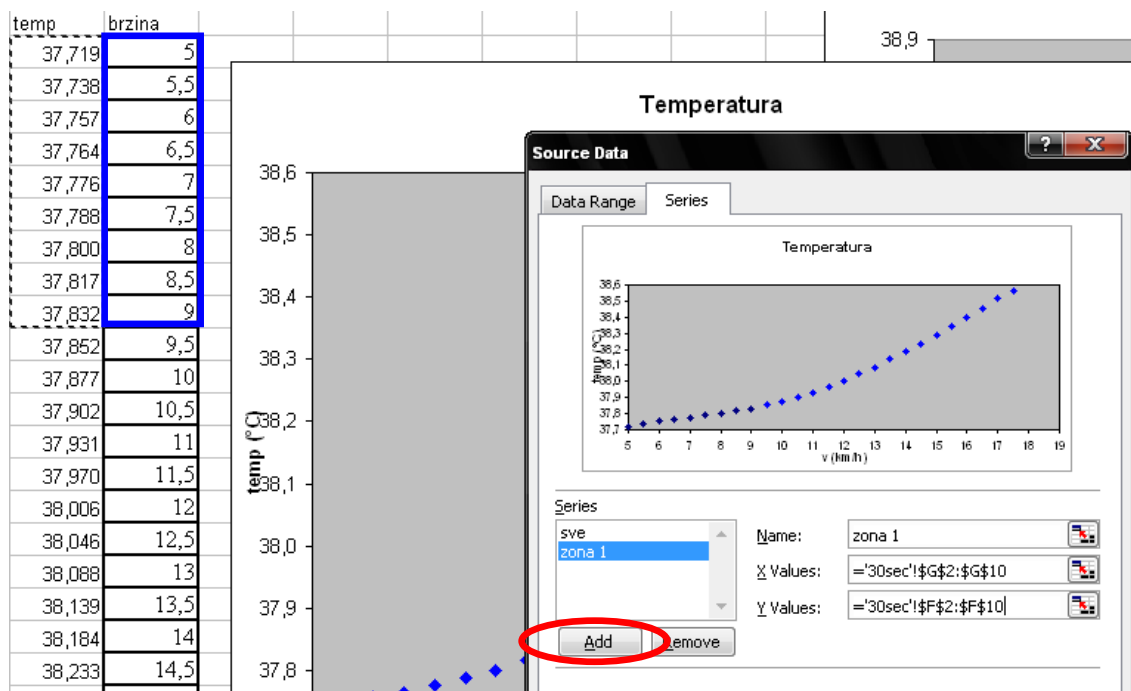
| temp | brzina |
|---|---|
| 37,719 | 5 |
| 37,738 | 5,5 |
| 37,757 | 6 |
| 37,764 | 6,5 |
| 37,776 | 7 |
| 37,788 | 7,5 |
| 37,800 | 8 |
| 37,817 | 8,5 |
| 37,832 | 9 |
| 37,852 | 9,5 |
| 37,877 | 10 |
| 37,902 | 10,5 |
| 37,931 | 11 |
| 37,970 | 11,5 |
| 38,006 | 12 |
| 38,046 | 12,5 |
| 38,088 | 13 |
| 38,139 | 13,5 |
| 38,184 | 14 |
| 38,233 | 14,5 |

38,9

Temperatura

38,6
38,5
38,4
38,3
38,2
38,1
38,0
37,9
37,8

temp (°C)

Source Data

?
X

Data Range
Series

Temperatura

38,6
38,5
38,4
38,3
38,2
38,1
38,0
37,9
37,8
37,7

temp (°C)

5 6 7 8 9 10 11 12 13 14 15 16 17 18 19
v (km/h)

Series

sve
zona 1

Name: zona 1
X Values: ='30sec'!$G$2:$G$10
Y Values: ='30sec'!$F$2:$F$10

Add
Remove